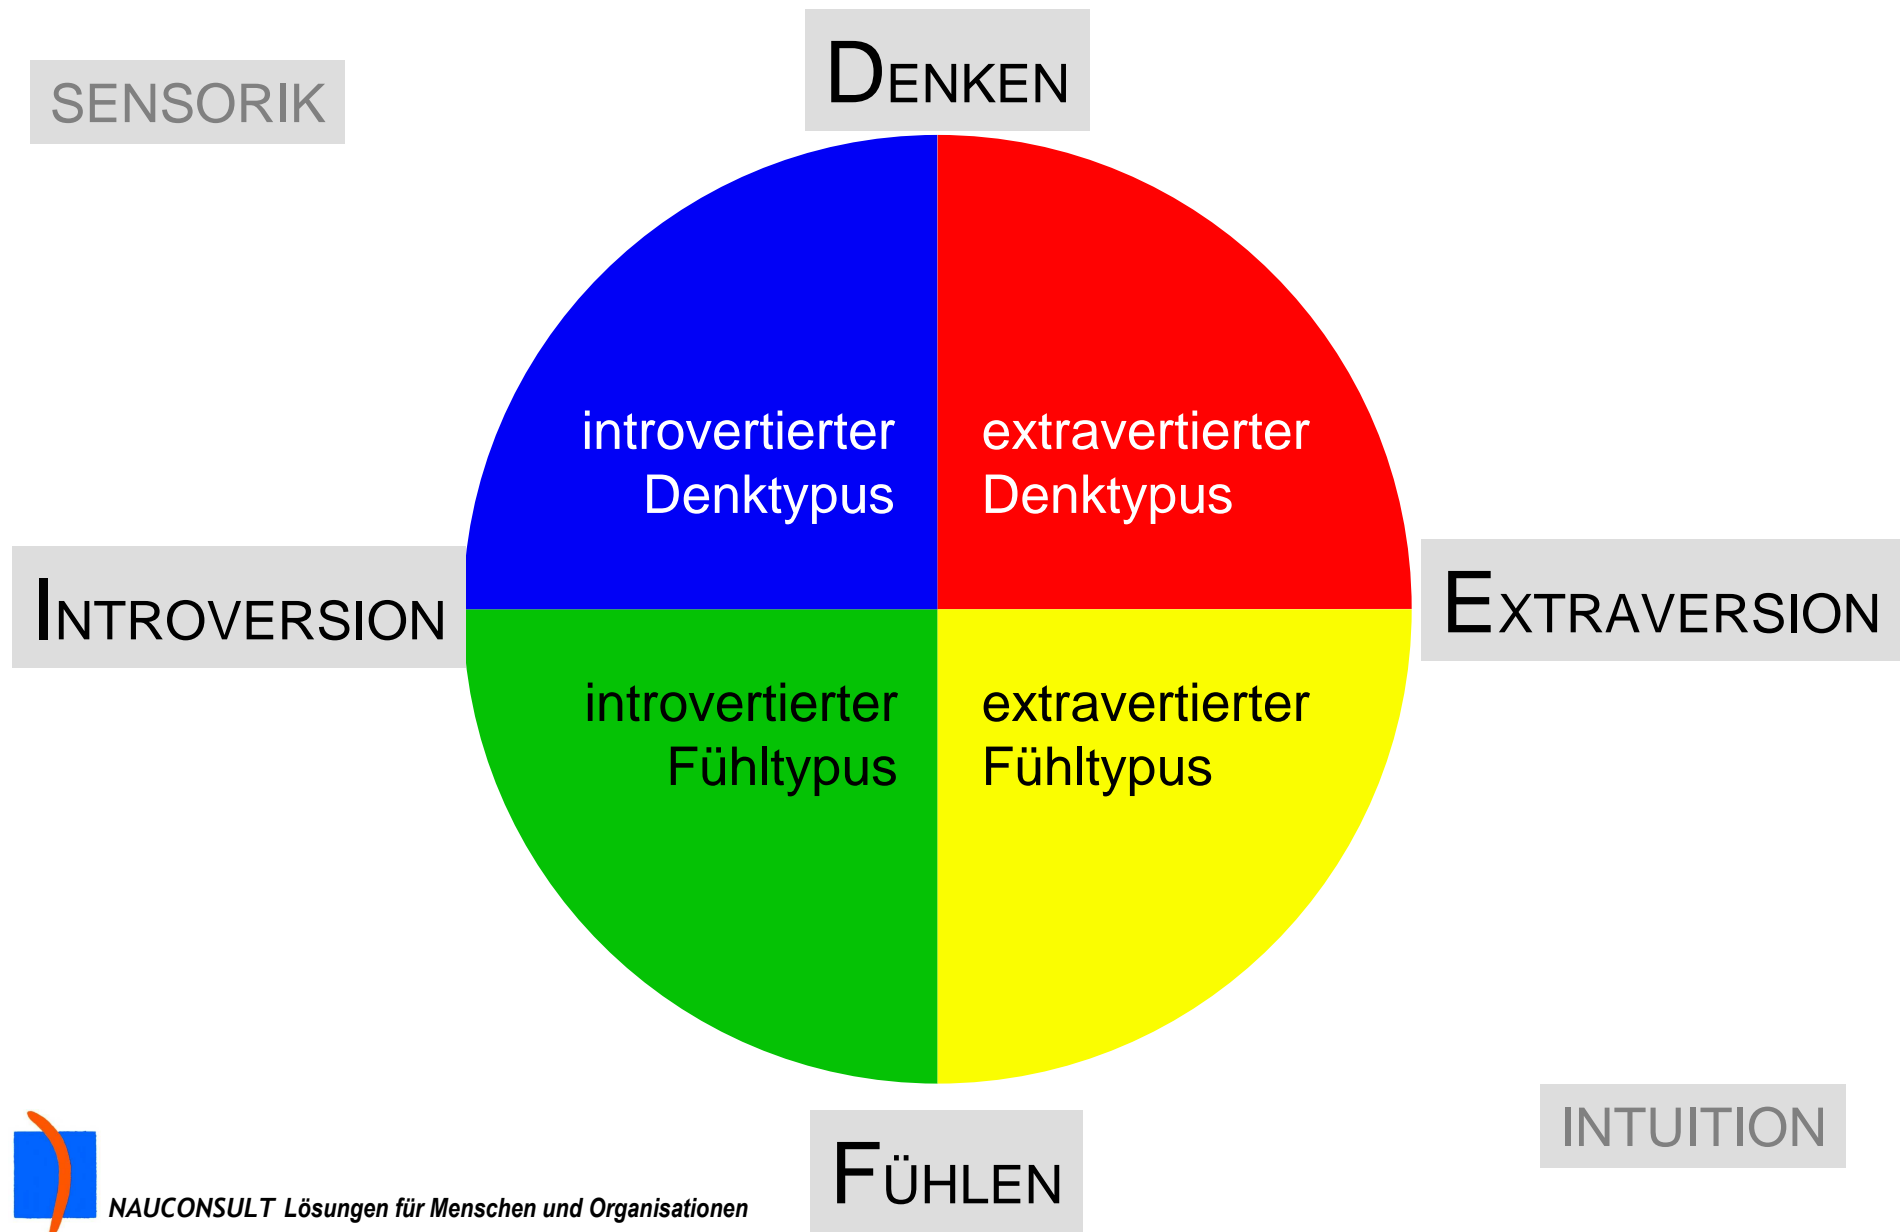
SENSORIK

DENKEN

introvertierter Denktypus

extravertierter Denktypus

INTROVERSION

EXTRAVERSION

introvertierter Fühltypus

extravertierter Fühltypus

NAUCONSULT Lösungen für Menschen und Organisationen

FÜHLEN

INTUITION